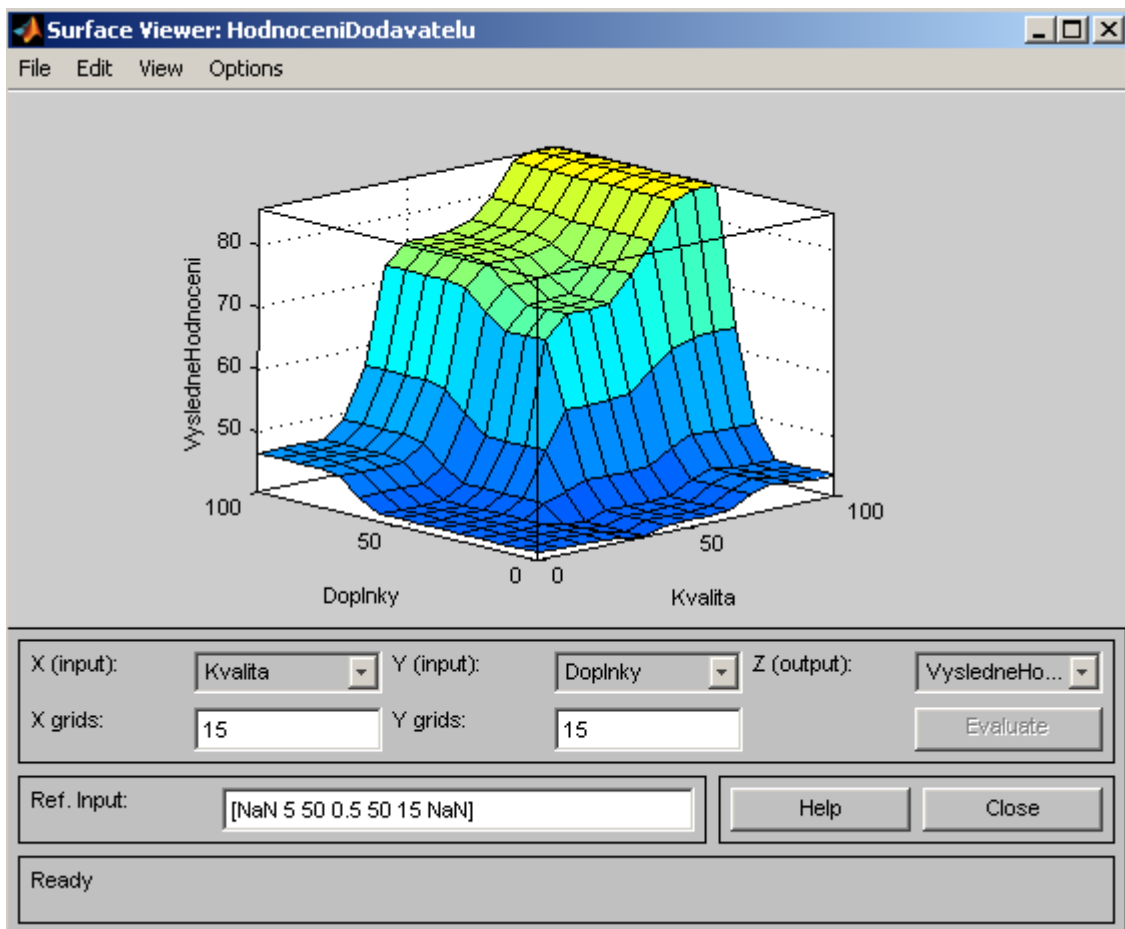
Surface Viewer: HodnoceniDodavatelu

File Edit View Options

VysledneHodnoceni

80

70

60

50

100

50

0

Doplnky

0

50

100

Kvalita

X (input): Kvalita

Y (input): Doplnky

Z (output): VysledneHo...

X grids: 15

Y grids: 15

Evaluate

Ref. Input: [NaN 5 50 0.5 50 15 NaN]

Help

Close

Ready